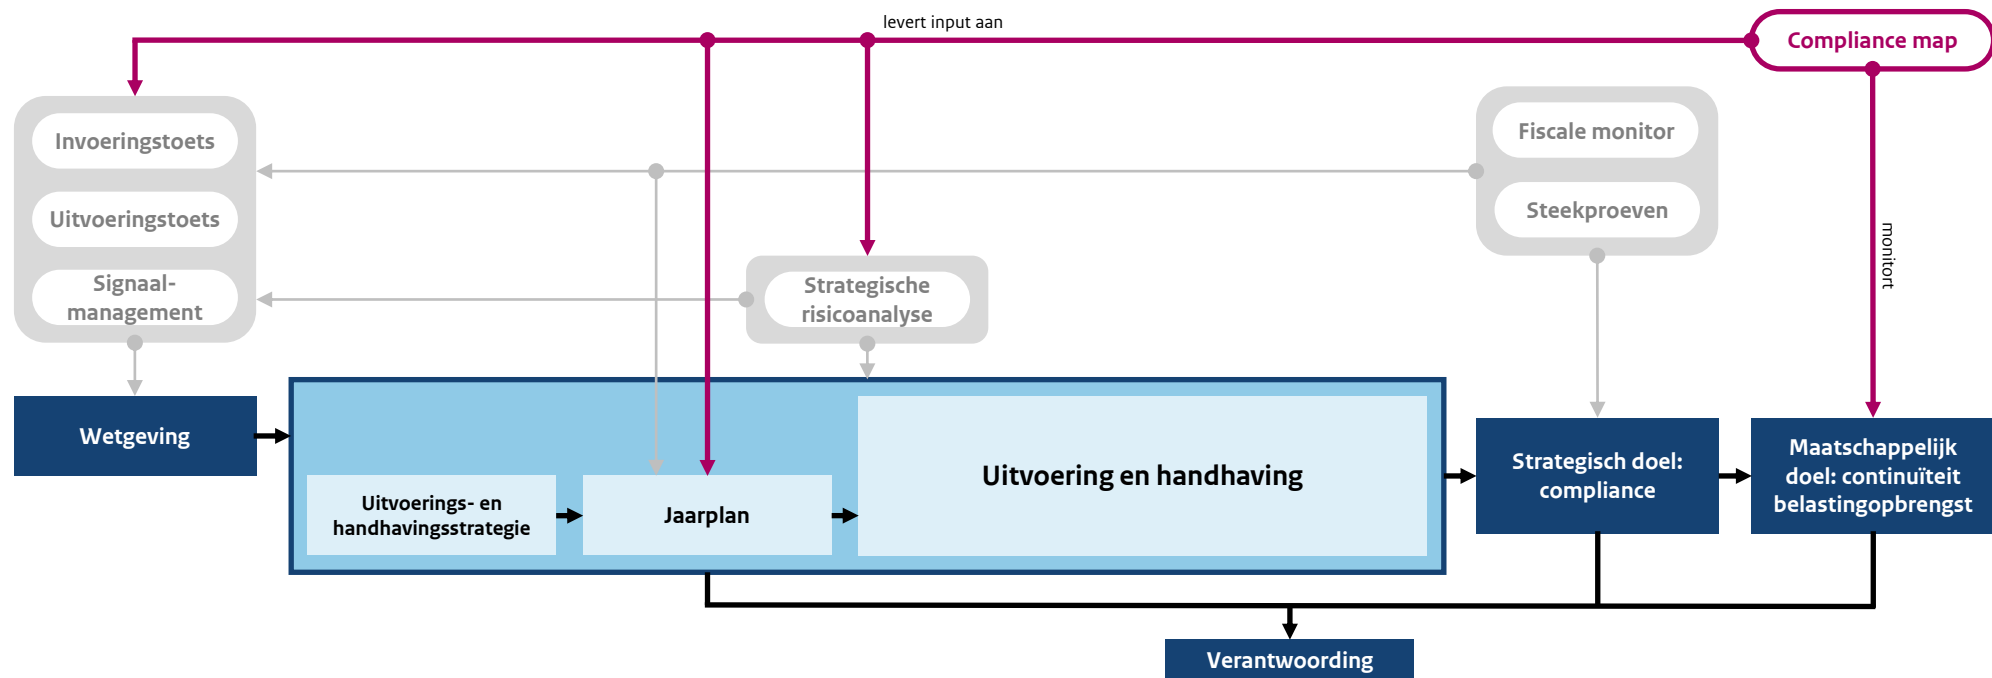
levert input aan

Compliance map

Invoeringstoets

Uitvoeringstoets

Signaal-management

Fiscale monitor

Steekproeven

Strategische risicoanalyse

monitort

Wetgeving

Uitvoerings- en handhavingsstrategie

Jaarplan

Uitvoering en handhaving

Strategisch doel: compliance

Maatschappelijk doel: continuïteit belastingopbrengst

Verantwoording